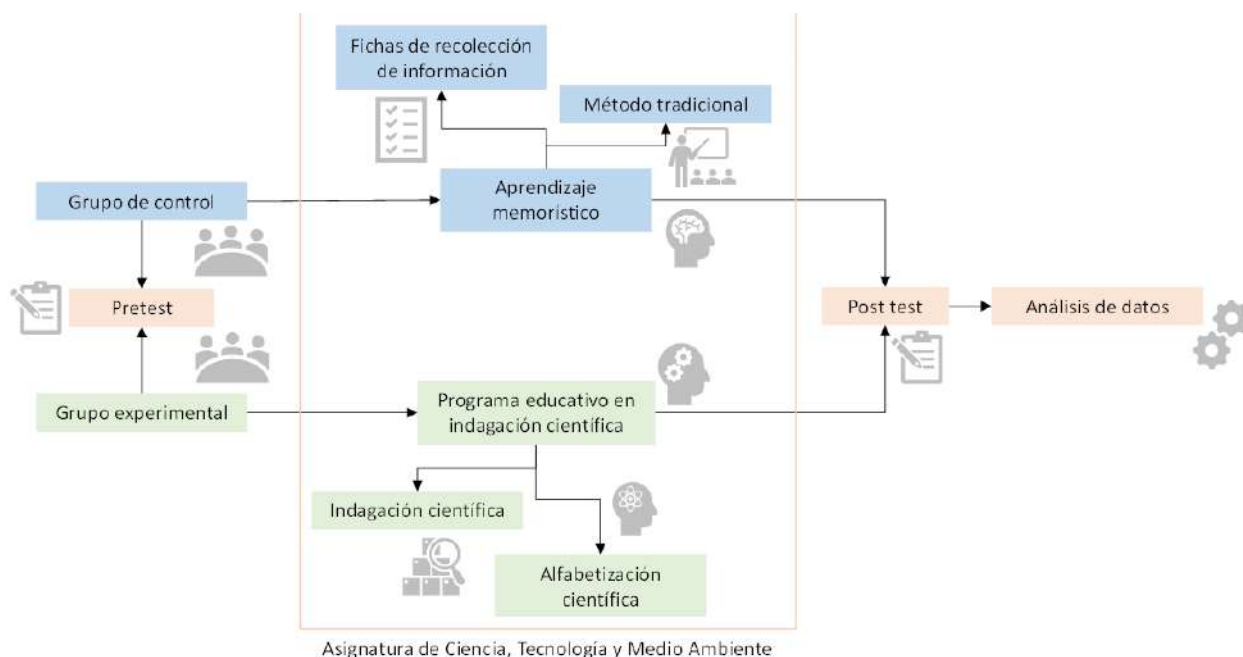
Fichas de recolección de información

Método tradicional

Grupo de control

Aprendizaje memorístico

Pretest

Post test

Análisis de datos

Grupo experimental

Programa educativo en indagación científica

Indagación científica

Alfabetización científica

Asignatura de Ciencia, Tecnología y Medio Ambiente